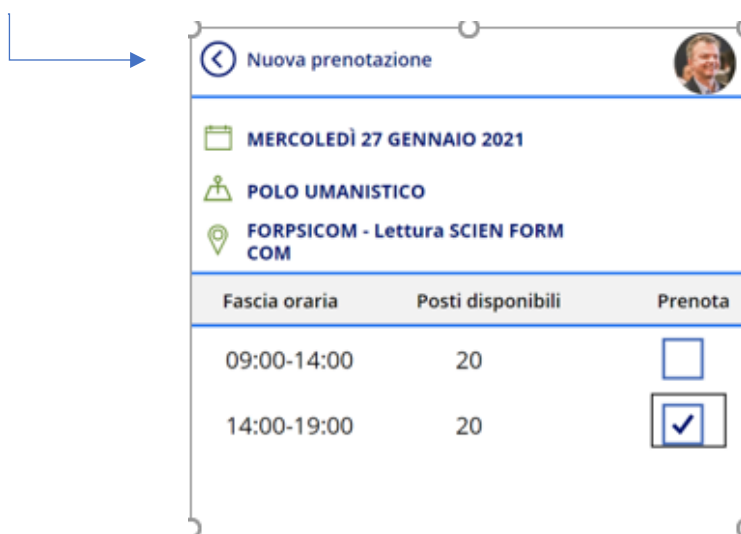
Nuova prenotazione

MERCOLEDÌ 27 GENNAIO 2021

POLO UMANISTICO

FORPSICOM - Lettura SCIEN FORM COM

| Fascia oraria | Posti disponibili | Prenota |
|---|---|---|
| 09:00-14:00 | 20 | ☐ |
| 14:00-19:00 | 20 | ☑ |